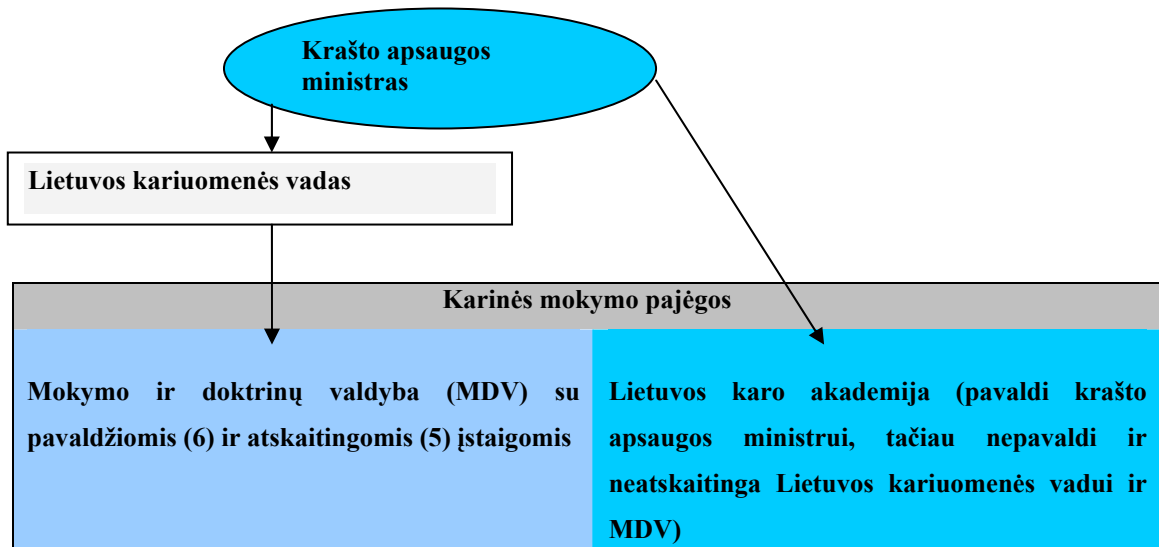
Krašto apsaugos ministras

Lietuvos kariuomenės vadas

Karinės mokymo pajėgos

Mokymo ir doktrinų valdyba (MDV) su pavaldžiomis (6) ir atskaitingomis (5) įstaigomis

Lietuvos karo akademija (pavaldi krašto apsaugos ministrui, tačiau nepavaldi ir neatskaitinga Lietuvos kariuomenės vadui ir MDV)